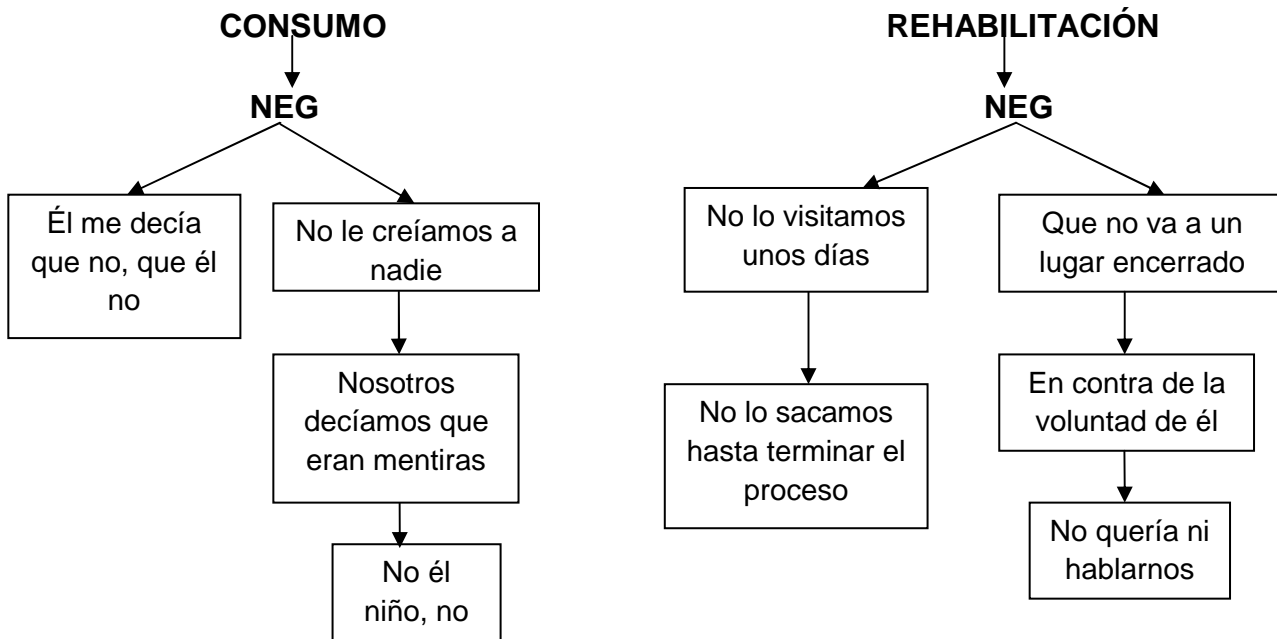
CONSUMO

NEG

Él me decía que no, que él no

No le creíamos a nadie

Nosotros decíamos que eran mentiras

No él niño, no

REHABILITACIÓN

NEG

No lo visitamos unos días

No lo sacamos hasta terminar el proceso

Que no va a un lugar encerrado

En contra de la voluntad de él

No quería ni hablarnos